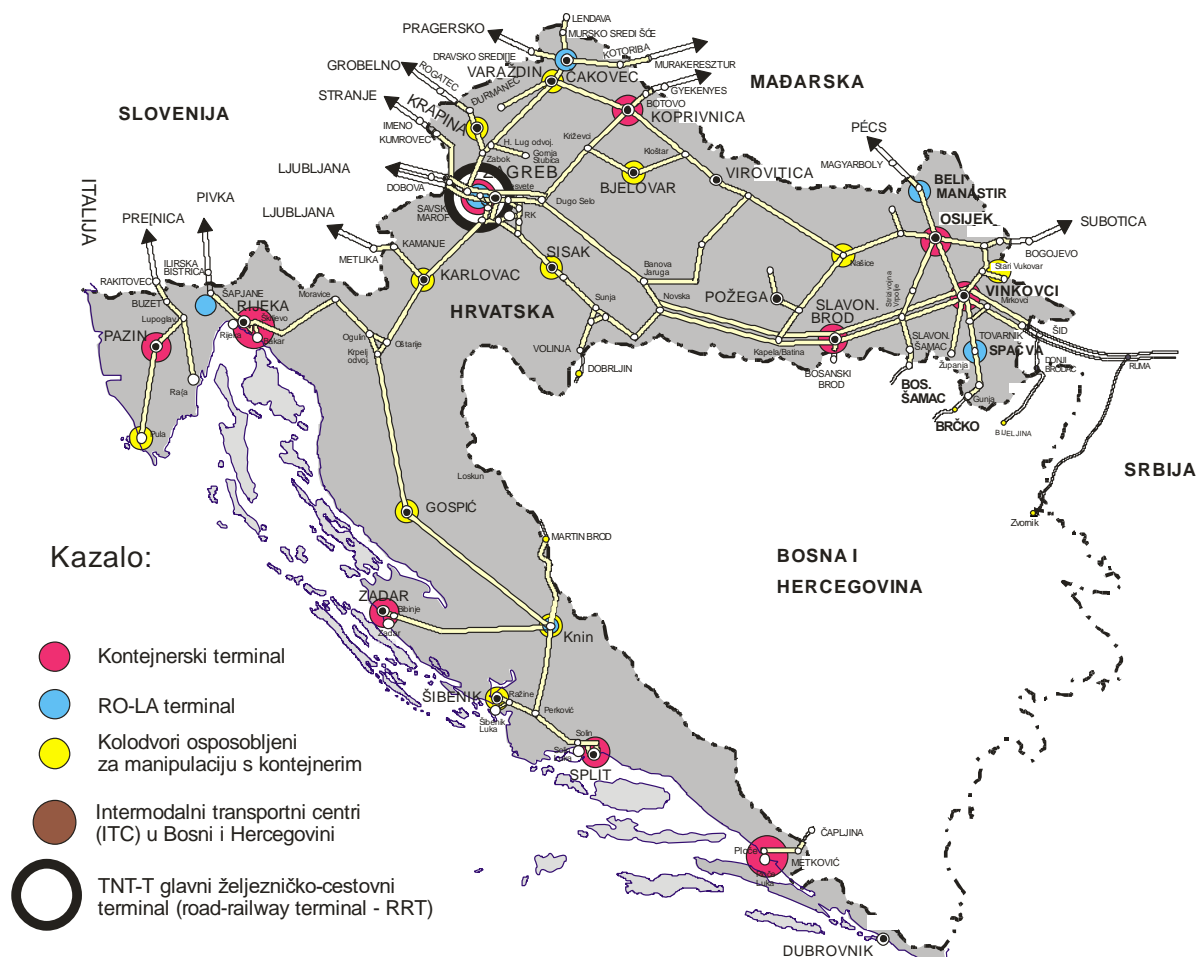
PRAGERSKO
LENDAVA
MURSKO SREDIŠĆE
KOTORIBA
MURAKERESZTUR
DRAVSKO SREDIŠĆE
GROBELNO
ROGATEC
ĐURMANEC
VARAŽDIN
ČAKOVEC
GYEKENYES
MAĐARSKA
BOTOVO
KOPRIVNICA
STRANJE
KRAPINA
SLOVENIJA
IMENO
KUMROVEC
H. Lug odvoj.
Križevci
Zabok
Gornja Stubica
Koštar
BJELOVAR
PÉCS
MAGYARBOLY
LJUBLJANA
DOBOVA
ZAGREB
Sesvete
SAVSKI MAROF
RK
Dugo Selo
VIROVITICA
BELI MANASTIR
ITALIJA
PIVKA
LJUBLJANA
OSIJEK
SUBOTICA
PREŠNICA
ILIRSKA BISTRICA
KAMANJE
METLIKA
SISAK
Našice
BOGOJEVO
Stari Vukovar
RAKITOVEC
BUZET
ŠAPJANE
RIJEKA
KARLOVAC
Banova Jaruga
VINKOVCI
Lupoglav
Moravice
Škrljevo
Bakar
Rijeka
HRVATSKA
Sunja
Novska
POŽEGA
SLAVON. BROD
Strizivojna Vrpolje
Mirkovci
ŠID
PAZIN
Ogulin
Krpelj odvoj.
Oštarije
TOVARNIK
SPAČVA
Kapela/Batina
SLAVON. ŠAMAC
Županja
DONJI BRODAC
RUMA
VOLINJA
DOBRLJIN
BOSANSKI BROD
BOS. ŠAMAC
Raša
Gunja
Pula
BRČKO
BIJELJINA
SRBIJA
Loskun
GOSPIĆ
Zvornik
MARTIN BROD
Kazalo:
BOSNA I HERCEGOVINA
ZADAR
Bibinje
Zadar
Knin
Kontejnerski terminal
RO-LA terminal
ŠIBENIK
Ražine
Šibenik Luka
Perković
Kolodvori osposobljeni za manipulaciju s kontejnerim
Solin
Split Luka
SPLIT
Intermodalni transportni centri (ITC) u Bosni i Hercegovini
ČAPLJINA
Ploče
METKOVIĆ
Luka
TNT-T glavni željezničko-cestovni terminal (road-railway terminal - RRT)
DUBROVNIK